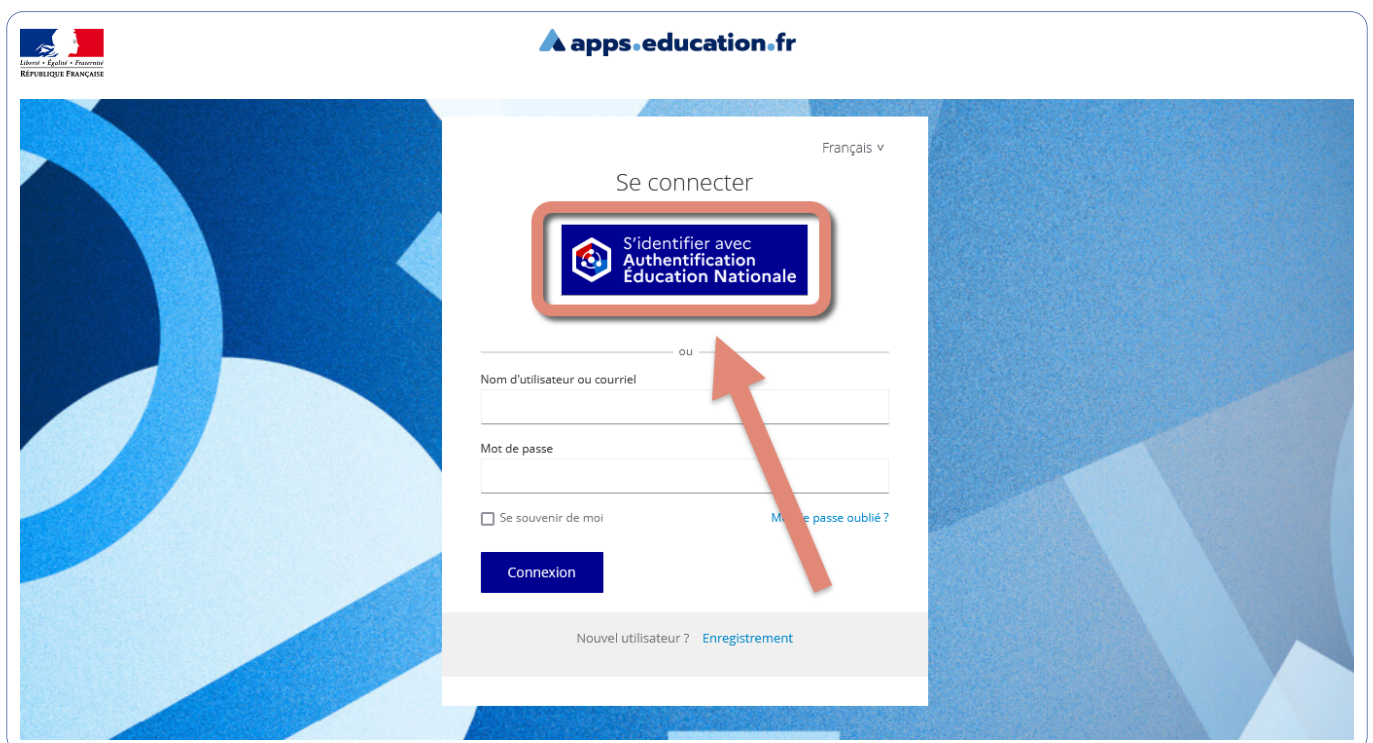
Liberté • Égalité • Fraternité
RÉPUBLIQUE FRANÇAISE

apps.education.fr

Français

Se connecter

S'identifier avec
Authentification
Éducation Nationale

ou

Nom d'utilisateur ou courriel

Mot de passe

Se souvenir de moi

M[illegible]e passe oublié ?

Connexion

Nouvel utilisateur ? Enregistrement